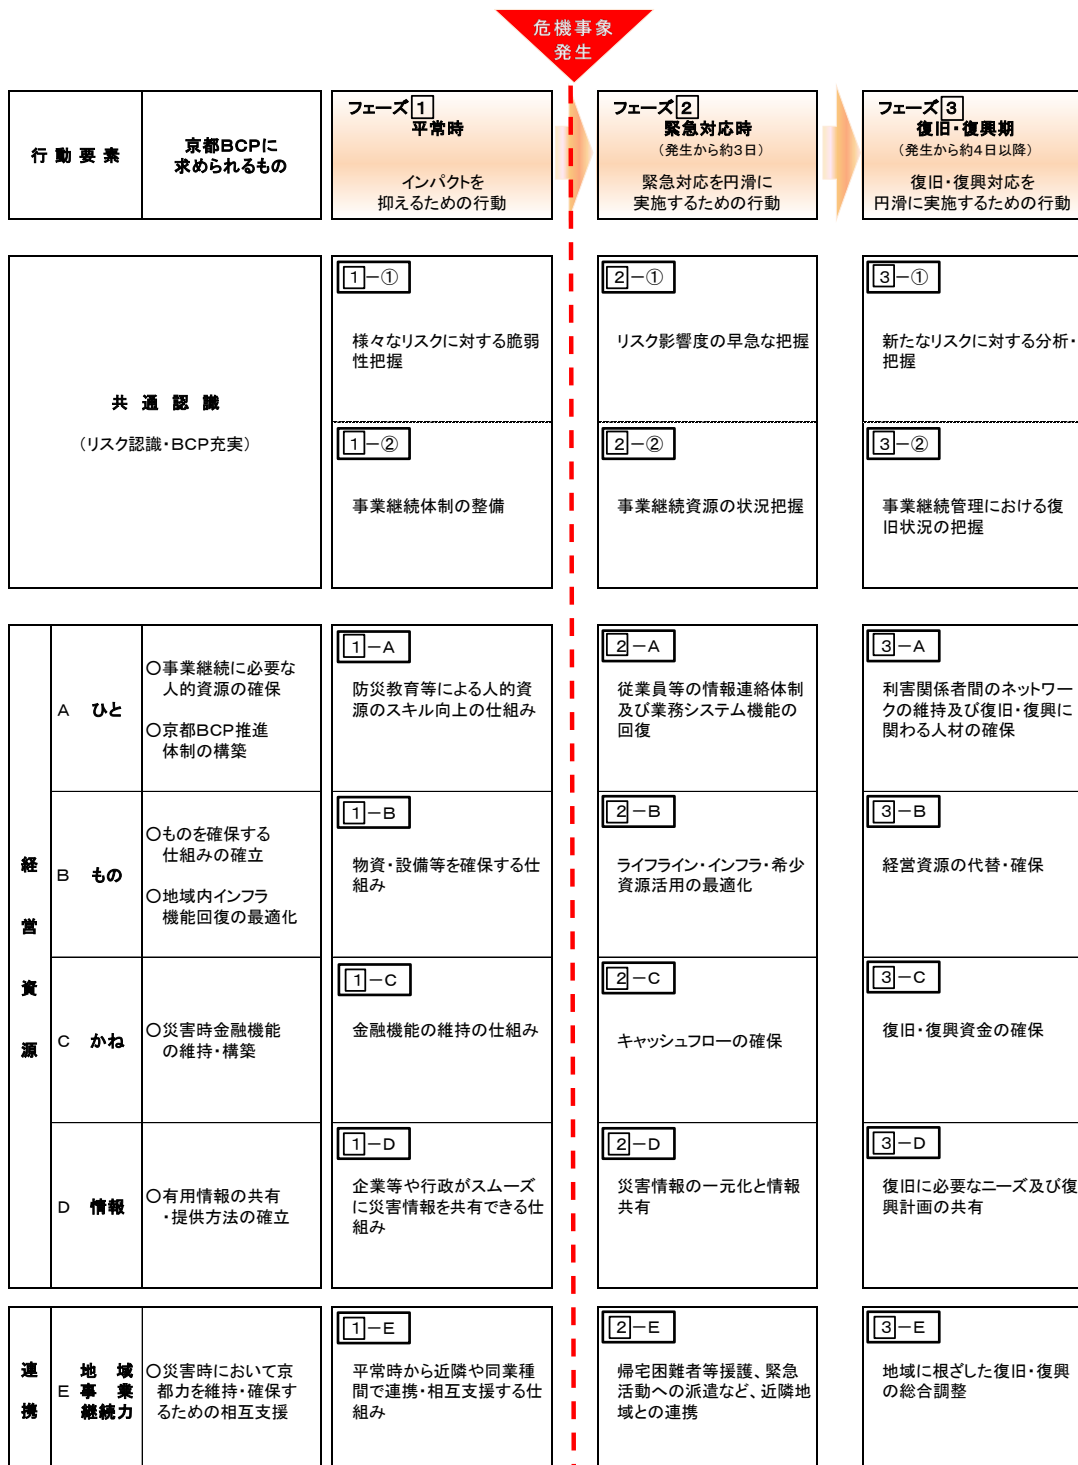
危機事象
発生

| 行動要素 | 京都BCPに求められるもの | フェーズ1 平常時 インパクトを抑えるための行動 | フェーズ2 緊急対応時 (発生から約3日) 緊急対応を円滑に実施するための行動 | フェーズ3 復旧・復興期 (発生から約4日以降) 復旧・復興対応を円滑に実施するための行動 |
|---|---|---|---|---|
| 共通認識 (リスク認識・BCP充実) | | 1−① 様々なリスクに対する脆弱性把握 | 2−① リスク影響度の早急な把握 | 3−① 新たなリスクに対する分析・把握 |
| | | 1−② 事業継続体制の整備 | 2−② 事業継続資源の状況把握 | 3−② 事業継続管理における復旧状況の把握 |
| 経営資源 A ひと | ○事業継続に必要な人的資源の確保 ○京都BCP推進体制の構築 | 1−A 防災教育等による人的資源のスキル向上の仕組み | 2−A 従業員等の情報連絡体制及び業務システム機能の回復 | 3−A 利害関係者間のネットワークの維持及び復旧・復興に関わる人材の確保 |
| 経営資源 B もの | ○ものを確保する仕組みの確立 ○地域内インフラ機能回復の最適化 | 1−B 物資・設備等を確保する仕組み | 2−B ライフライン・インフラ・希少資源活用の最適化 | 3−B 経営資源の代替・確保 |
| 経営資源 C かね | ○災害時金融機能の維持・構築 | 1−C 金融機能の維持の仕組み | 2−C キャッシュフローの確保 | 3−C 復旧・復興資金の確保 |
| 経営資源 D 情報 | ○有用情報の共有・提供方法の確立 | 1−D 企業等や行政がスムーズに災害情報を共有できる仕組み | 2−D 災害情報の一元化と情報共有 | 3−D 復旧に必要なニーズ及び復興計画の共有 |
| 連携 E 地域事業継続力 | ○災害時において京都力を維持・確保するための相互支援 | 1−E 平常時から近隣や同業種間で連携・相互支援する仕組み | 2−E 帰宅困難者等援護、緊急活動への派遣など、近隣地域との連携 | 3−E 地域に根ざした復旧・復興の総合調整 |